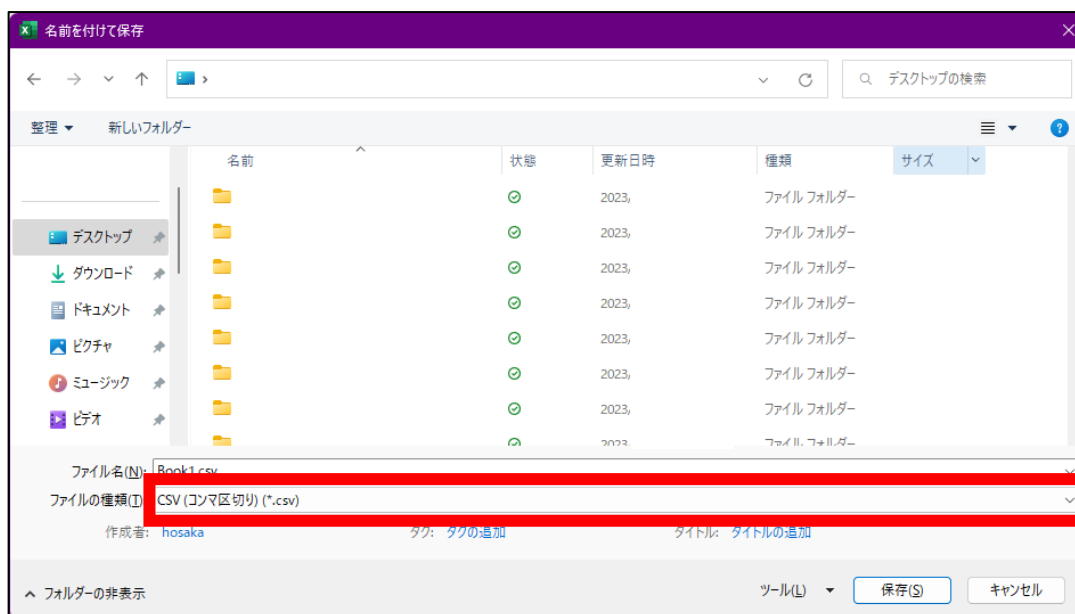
名前を付けて保存

デスクトップの検索

整理 ▼　新しいフォルダー

デスクトップ
ダウンロード
ドキュメント
ピクチャ
ミュージック
ビデオ

| 名前 | 状態 | 更新日時 | 種類 | サイズ |
|---|---|---|---|---|
| | | 2023, | ファイル フォルダー | |
| | | 2023, | ファイル フォルダー | |
| | | 2023, | ファイル フォルダー | |
| | | 2023, | ファイル フォルダー | |
| | | 2023, | ファイル フォルダー | |
| | | 2023, | ファイル フォルダー | |
| | | 2023, | ファイル フォルダー | |
| | | 2023, | ファイル フォルダー | |

ファイル名(N): Book1.csv
ファイルの種類(T): CSV (コンマ区切り) (*.csv)
作成者: hosaka　タグ: タグの追加　タイトル: タイトルの追加

フォルダーの非表示　ツール(L) ▼　保存(S)　キャンセル